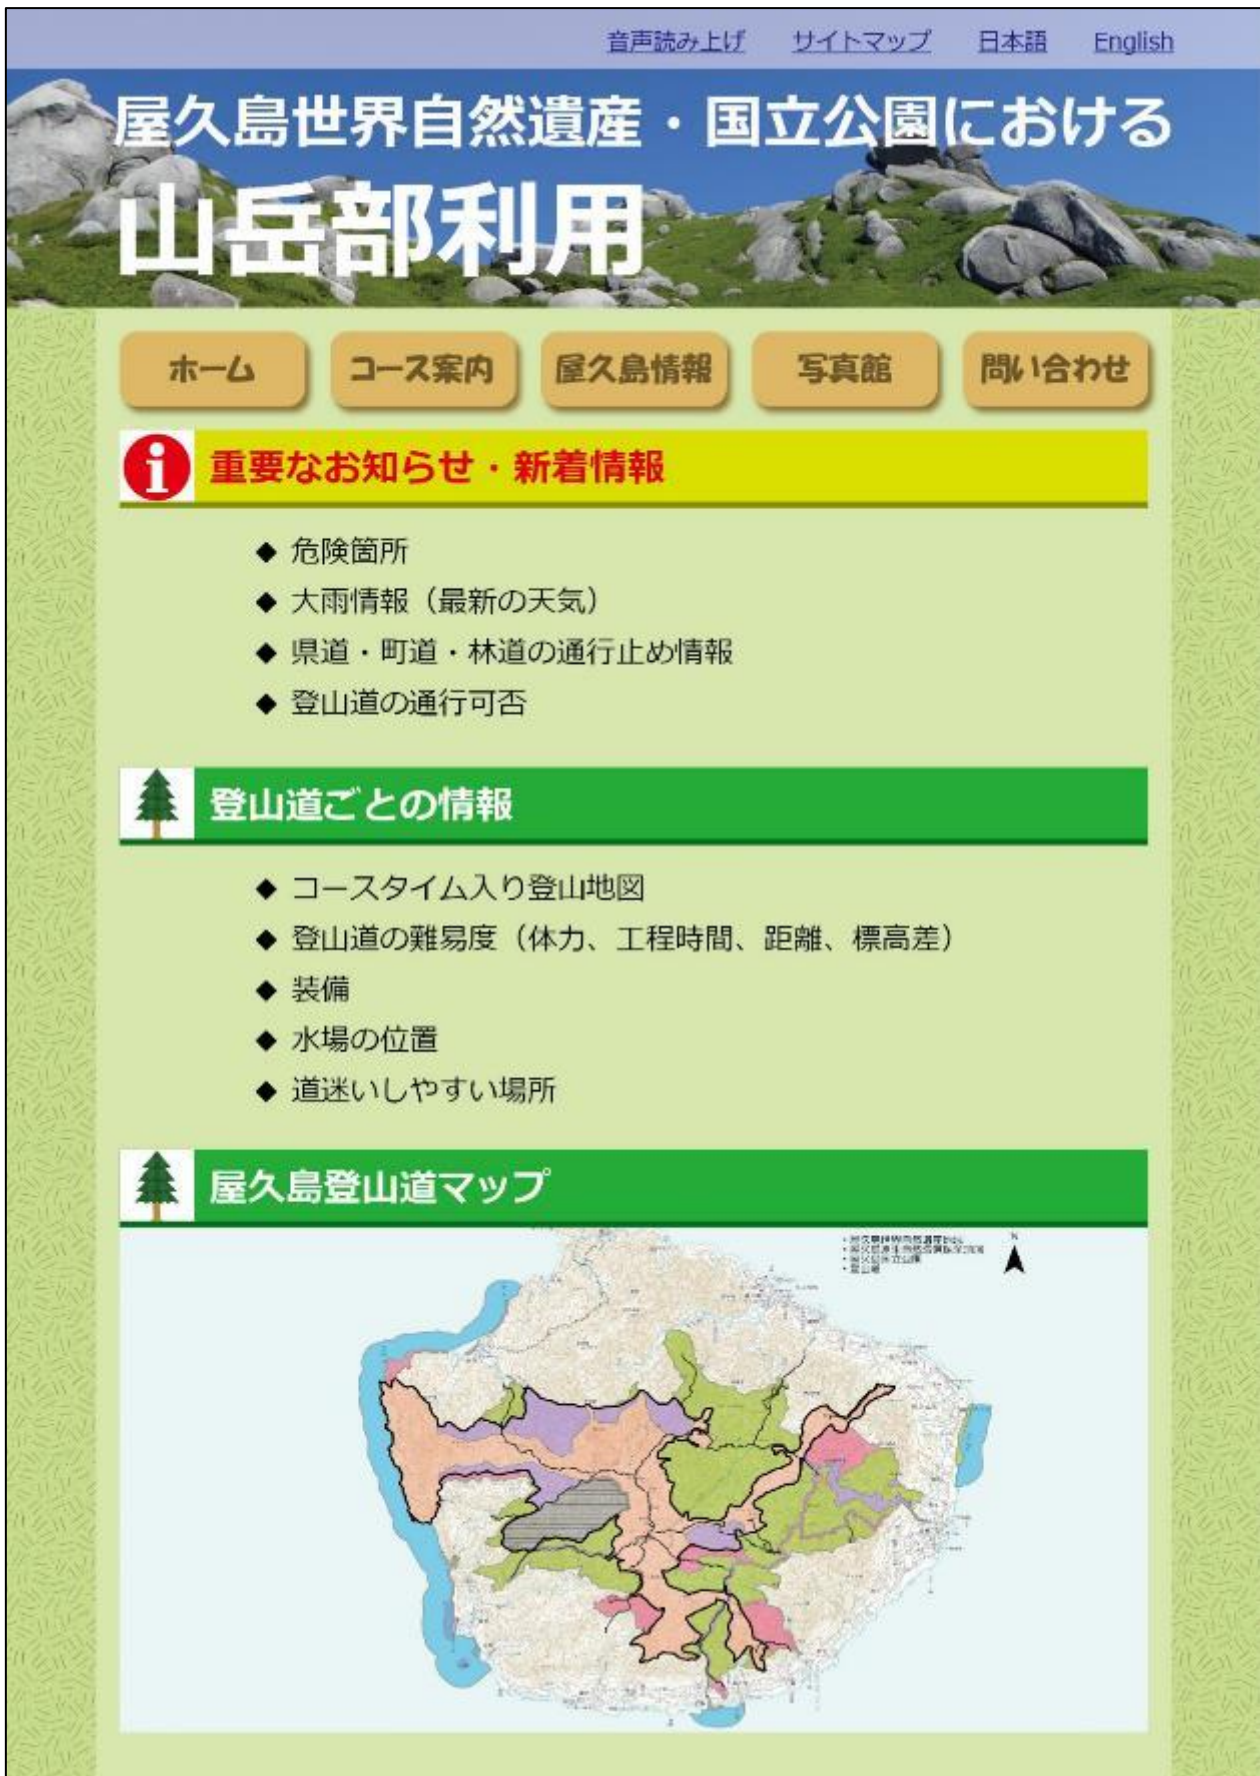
音声読み上げ　サイトマップ　日本語　English

屋久島世界自然遺産・国立公園における
山岳部利用

ホーム　コース案内　屋久島情報　写真館　問い合わせ

重要なお知らせ・新着情報

◆ 危険箇所
◆ 大雨情報（最新の天気）
◆ 県道・町道・林道の通行止め情報
◆ 登山道の通行可否

登山道ごとの情報

◆ コースタイム入り登山地図
◆ 登山道の難易度（体力、工程時間、距離、標高差）
◆ 装備
◆ 水場の位置
◆ 道迷いしやすい場所

屋久島登山道マップ

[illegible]

N